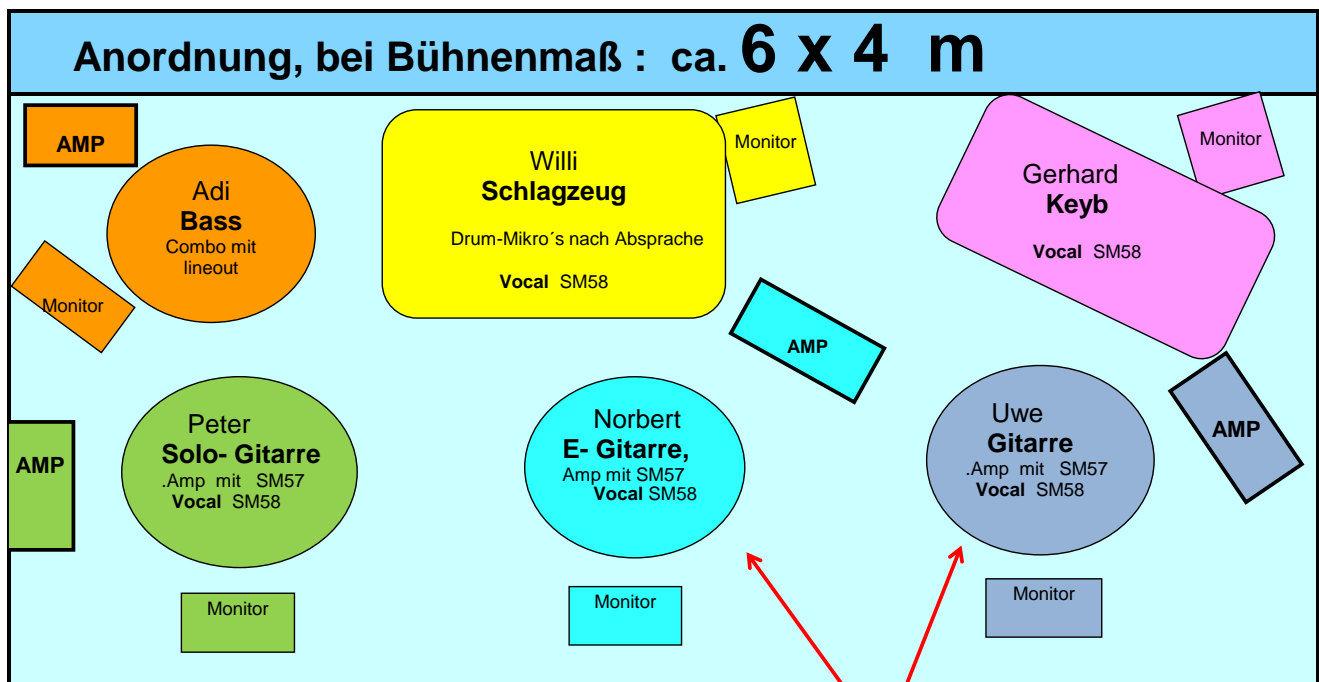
Anordnung, bei Bühnenmaß : ca. 6 x 4 m

AMP

Adi
Bass
Combo mit lineout

Monitor

Willi
Schlagzeug
Drum-Mikro´s nach Absprache
Vocal SM58

Monitor

Gerhard
Keyb
Vocal SM58

Monitor

AMP

AMP

AMP

Peter
Solo- Gitarre
.Amp mit SM57
Vocal SM58

Norbert
E- Gitarre,
Amp mit SM57
Vocal SM58

Uwe
Gitarre
.Amp mit SM57
Vocal SM58

AMP

Monitor

Monitor

Monitor